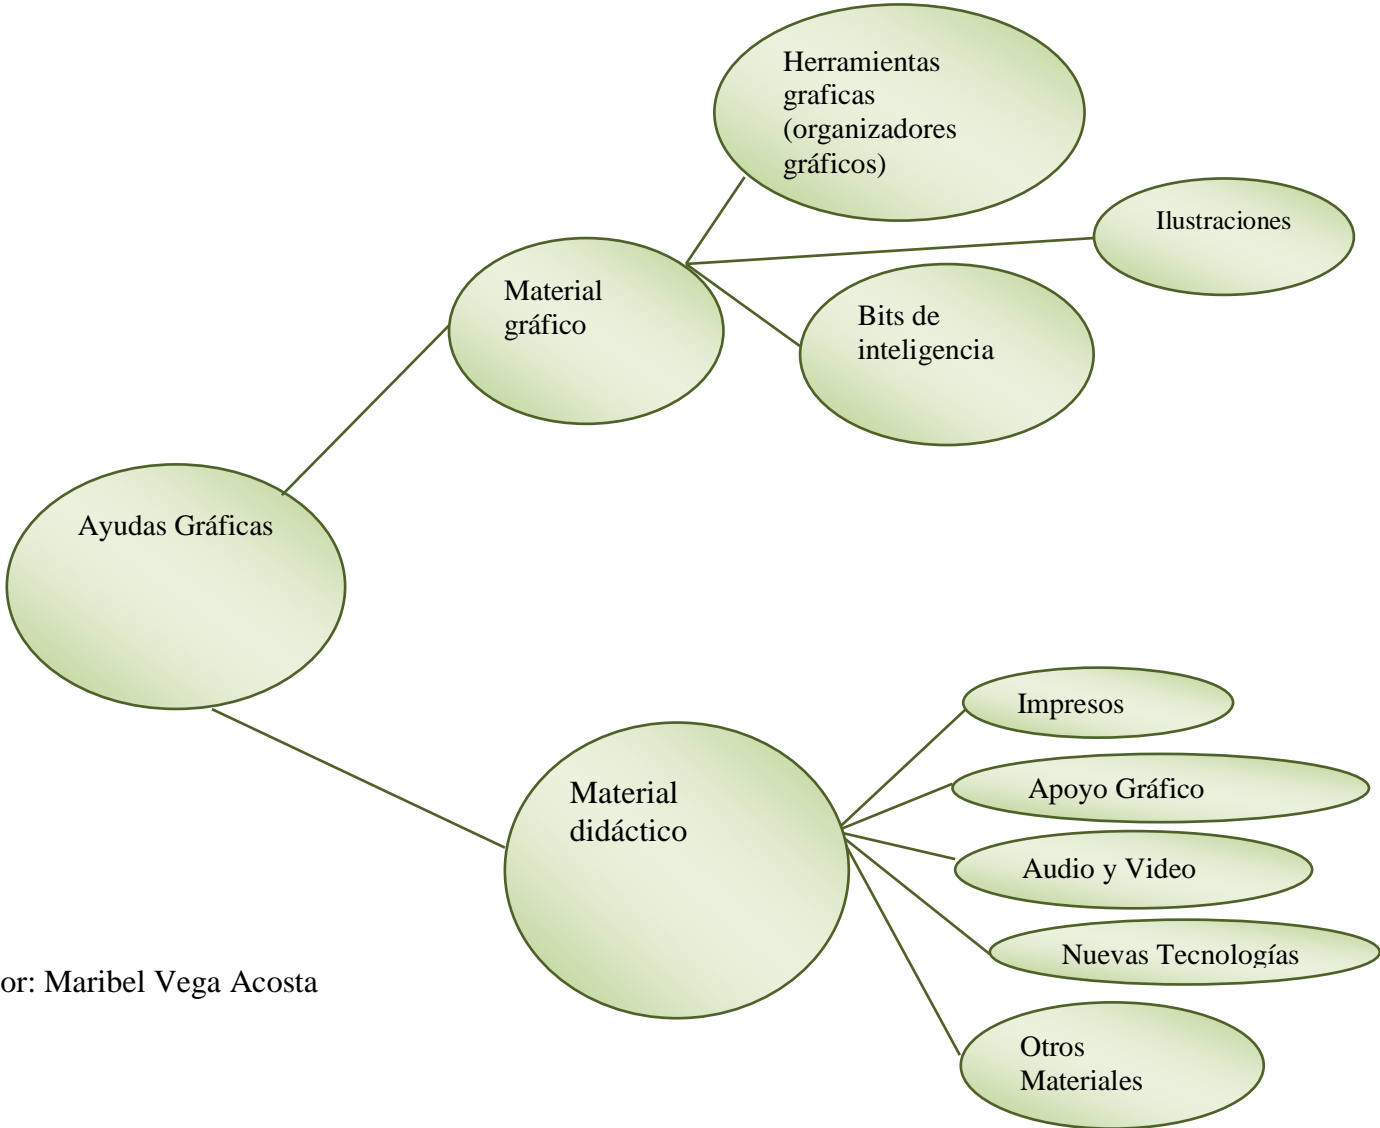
Herramientas graficas (organizadores gráficos)

Ilustraciones

Material gráfico

Bits de inteligencia

Ayudas Gráficas

Impresos

Apoyo Gráfico

Material didáctico

Audio y Video

Nuevas Tecnologías

or: Maribel Vega Acosta

Otros Materiales